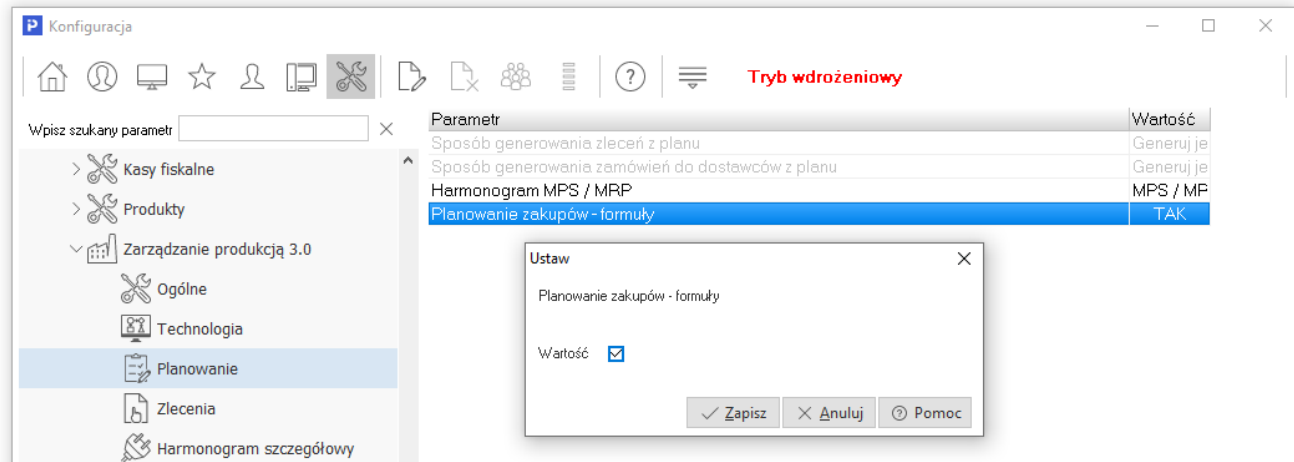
Konfiguracja

Tryb wdrożeniowy

Wpisz szukany parametr

Kasy fiskalne

Produkty

Zarządzanie produkcją 3.0

Ogólne

Technologia

Planowanie

Zlecenia

Harmonogram szczegółowy

| Parametr | Wartość |
|---|---|
| Sposób generowania zleceń z planu | Generuj je |
| Sposób generowania zamówień do dostawców z planu | Generuj je |
| Harmonogram MPS / MRP | MPS / MP |
| Planowanie zakupów - formuły | TAK |

Ustaw

Planowanie zakupów - formuły

Wartość

Zapisz
Anuluj
Pomoc